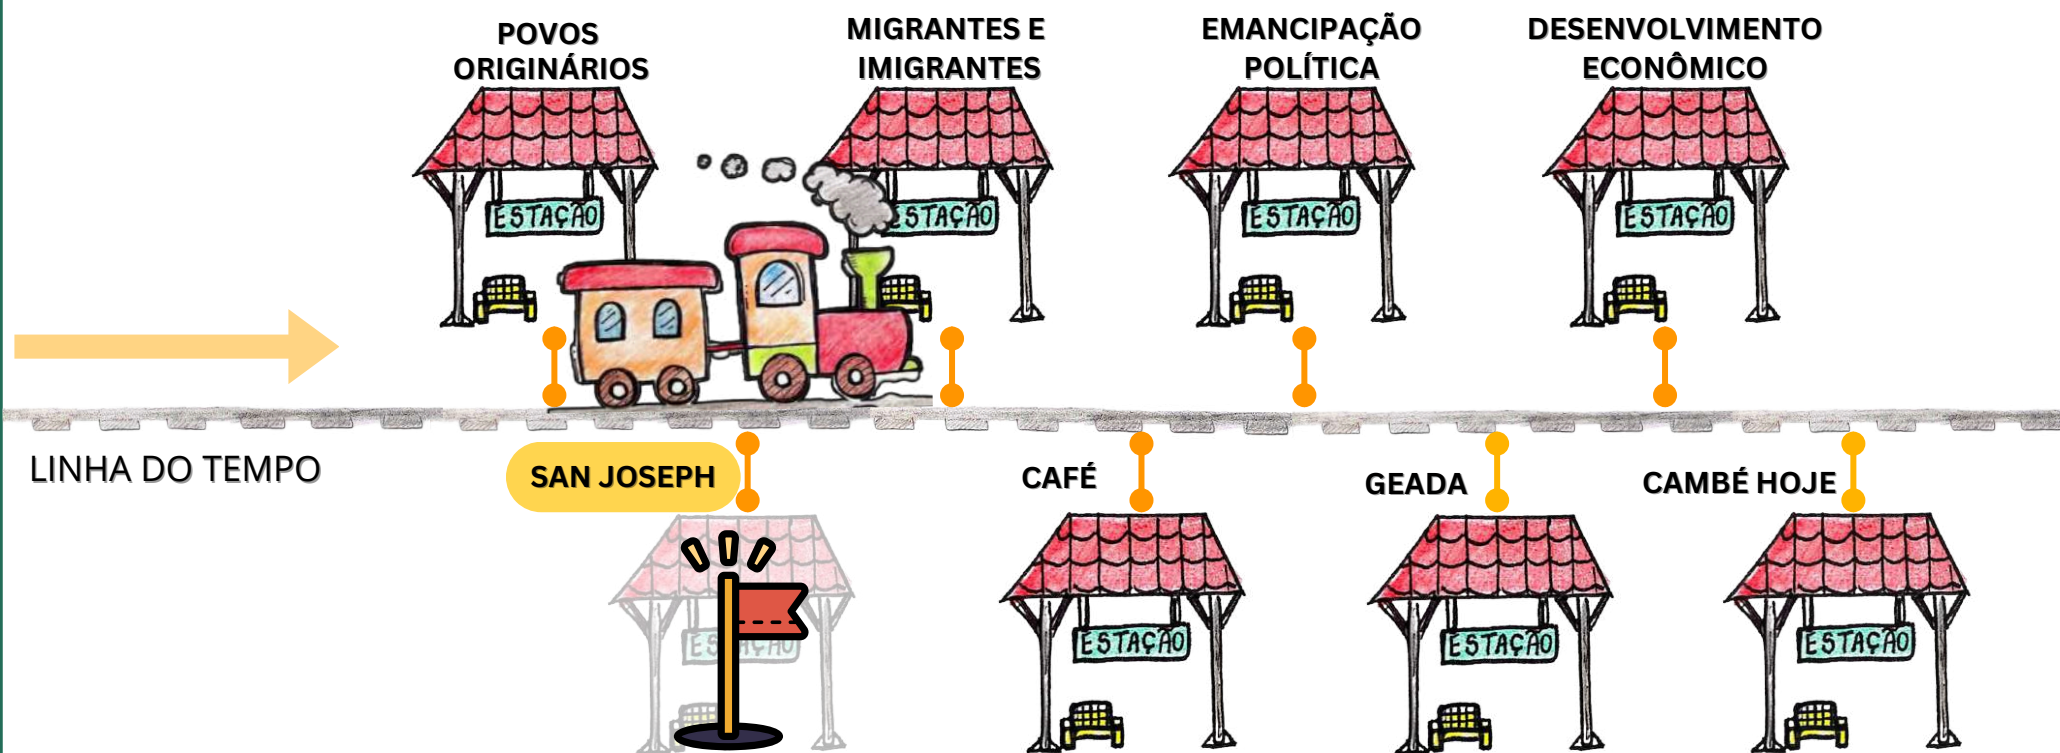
POVOS ORIGINÁRIOS

ESTAÇÃO

MIGRANTES E IMIGRANTES

ESTAÇÃO

EMANCIPAÇÃO POLÍTICA

ESTAÇÃO

DESENVOLVIMENTO ECONÔMICO

ESTAÇÃO

LINHA DO TEMPO

SAN JOSEPH

ES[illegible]AÇÃO

CAFÉ

ESTAÇÃO

GEADA

ESTAÇÃO

CAMBÉ HOJE

ESTAÇÃO